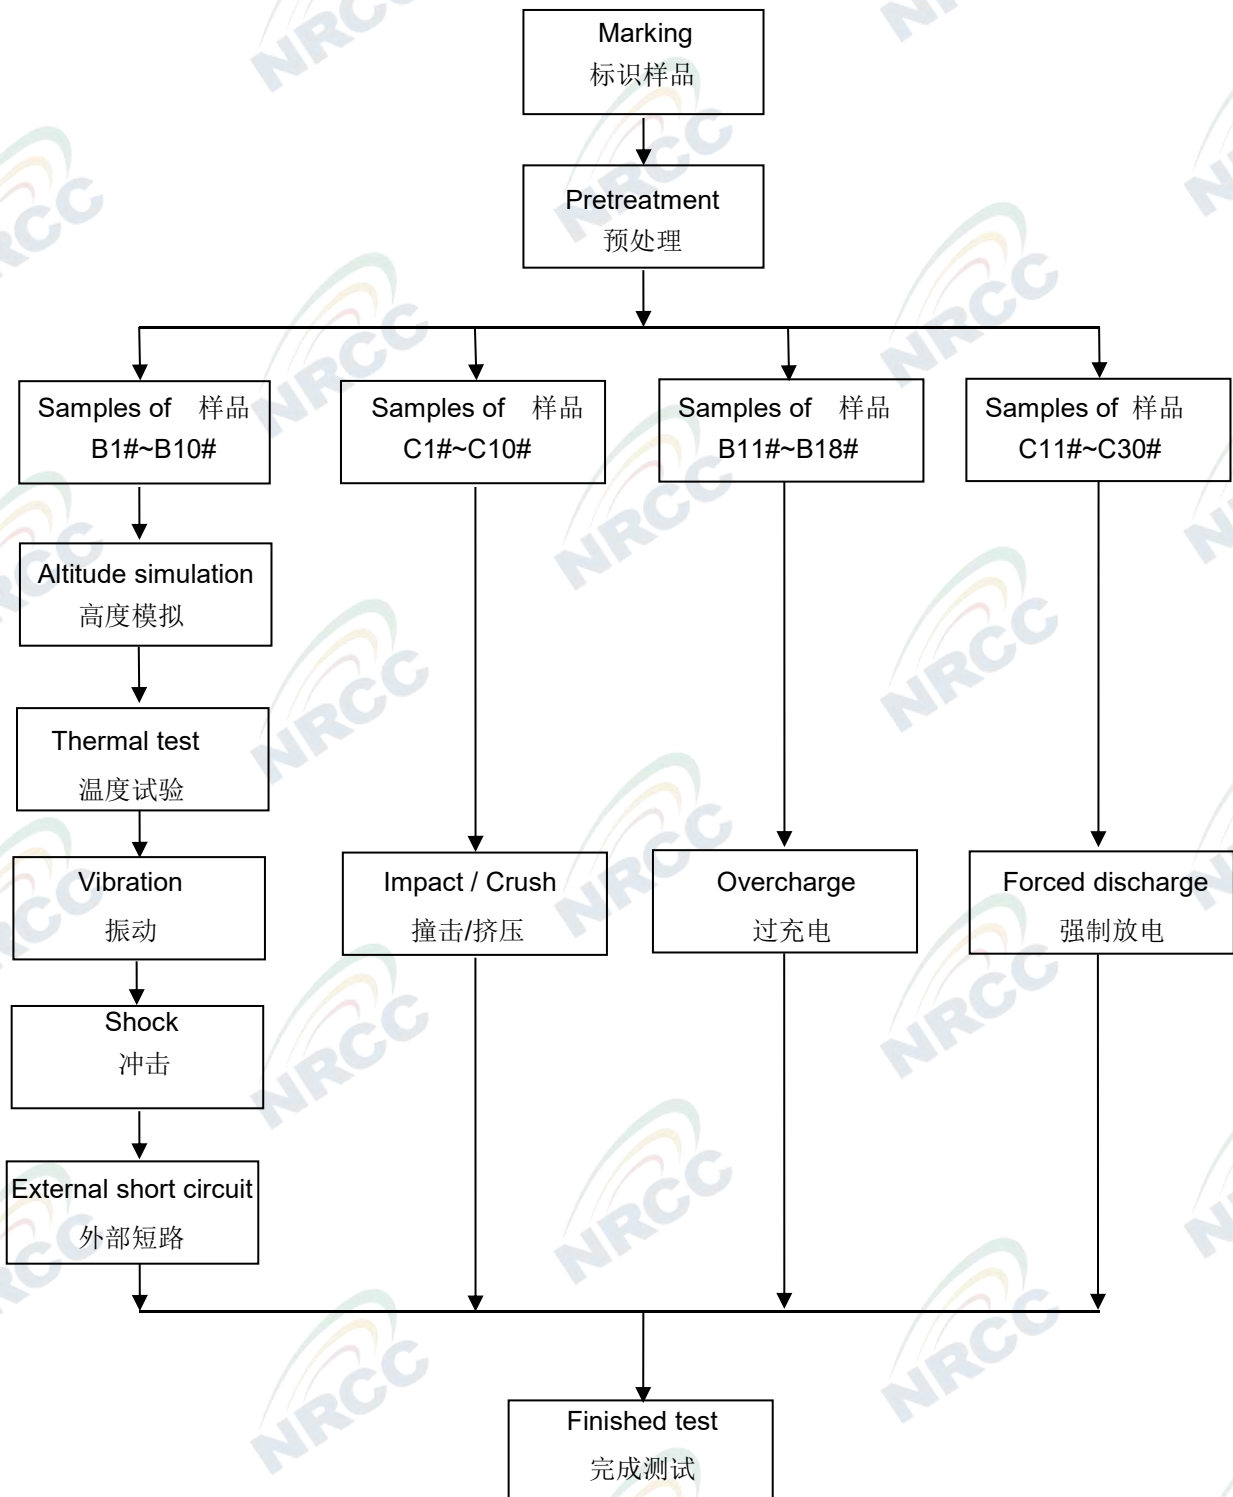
Marking
标识样品

Pretreatment
预处理

Samples of 样品
B1#~B10#

Samples of 样品
C1#~C10#

Samples of 样品
B11#~B18#

Samples of 样品
C11#~C30#

Altitude simulation
高度模拟

Thermal test
温度试验

Vibration
振动

Shock
冲击

External short circuit
外部短路

Impact / Crush
撞击/挤压

Overcharge
过充电

Forced discharge
强制放电

Finished test
完成测试

NRCC